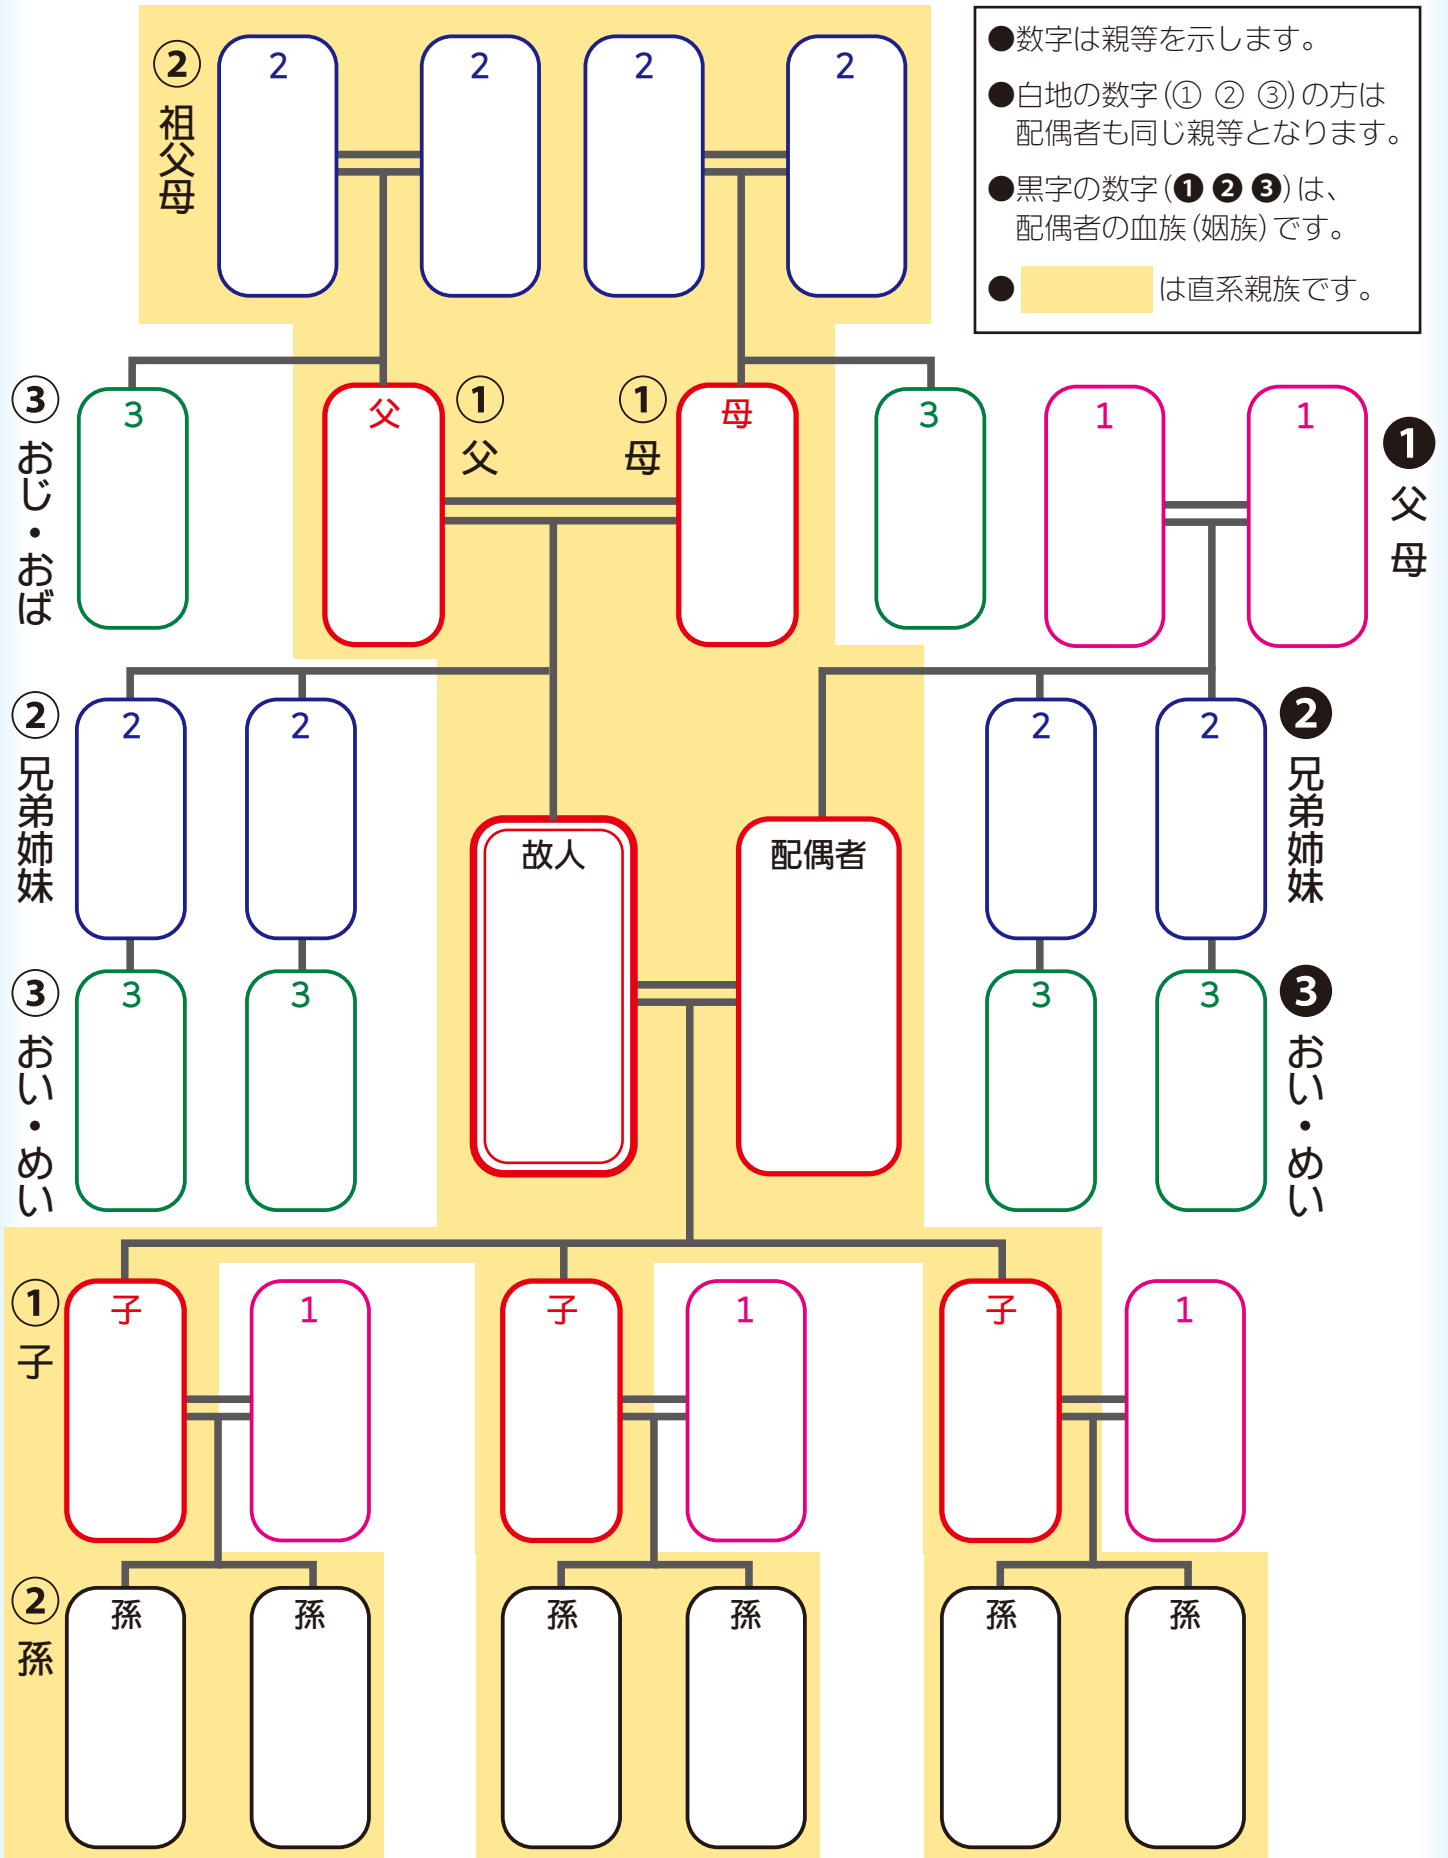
②祖父母
2 2 2 2

●数字は親等を示します。
●白地の数字(① ② ③)の方は配偶者も同じ親等となります。
●黒字の数字(❶ ❷ ❸)は、配偶者の血族(姻族)です。
● は直系親族です。

③おじ・おば
3
父
①父
①母
母
3
1
1
❶父母

②兄弟姉妹
2
2
故人
配偶者
2
2
❷兄弟姉妹

③おい・めい
3
3
3
3
❸おい・めい

①子
子
1
子
1
子
1

②孫
孫
孫
孫
孫
孫
孫